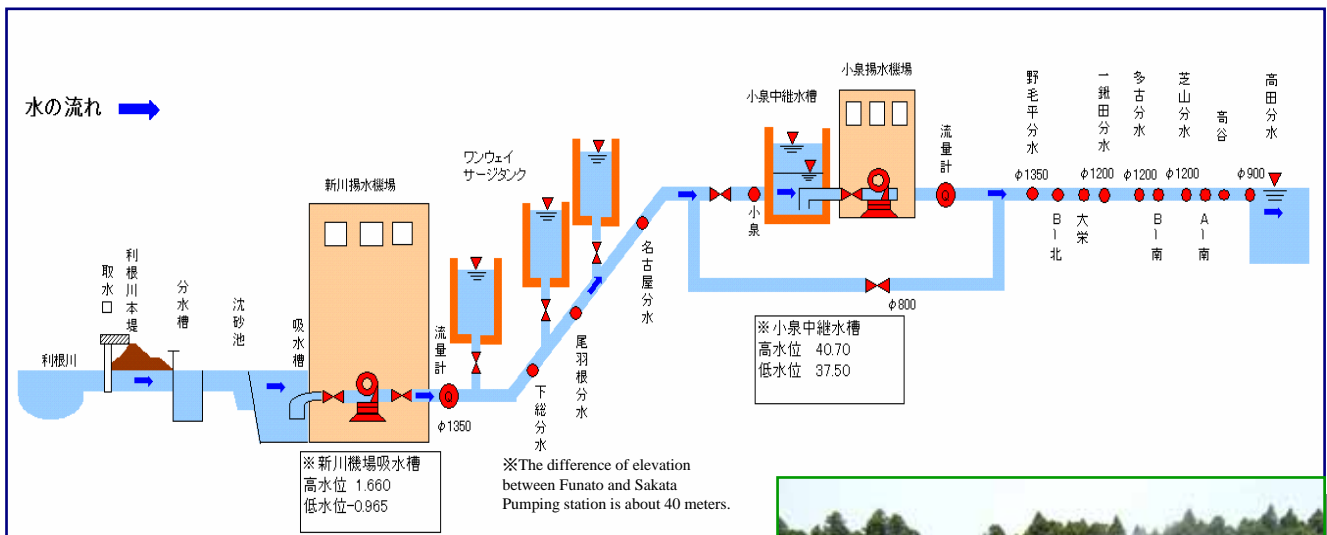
水の流れ

利根川

取水口

利根川本堤

分水槽

沈砂池

吸水槽

新川揚水機場

流量計

φ1350

ワンウェイサージタンク

下総分水

尾羽根分水

名古屋分水

小泉中継水槽

小泉

小泉揚水機場

流量計

φ800

φ1350

野毛平分水

B-北

φ1200

一鍬田分水

大栄

φ1200

多古分水

B-南

φ1200

芝山分水

A-南

高谷

φ900

高田分水

※新川機場吸水槽
高水位 1.660
低水位-0.965

※小泉中継水槽
高水位 40.70
低水位 37.50

※The difference of elevation between Funato and Sakata Pumping station is about 40 meters.